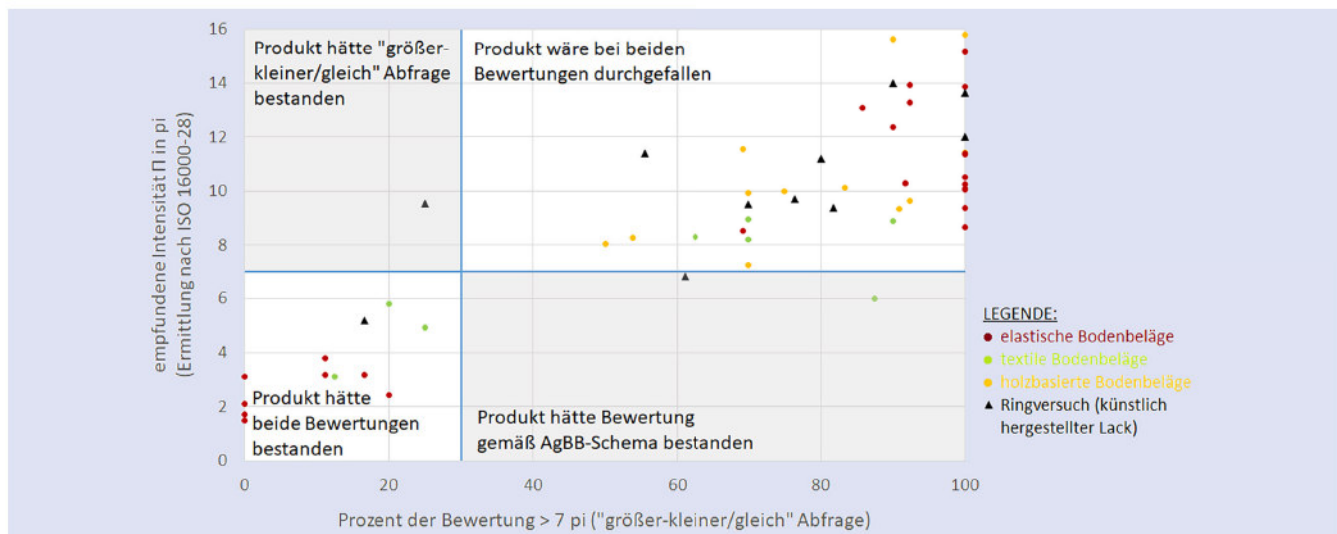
Produkt hätte "größer-kleiner/gleich" Abfrage bestanden

Produkt wäre bei beiden Bewertungen durchgefallen

Produkt hätte beide Bewertungen bestanden

Produkt hätte Bewertung gemäß AgBB-Schema bestanden

empfundene Intensität Π in pi (Ermittlung nach ISO 16000-28)

16
14
12
10
8
6
4
2
0

0
20
40
60
80
100

Prozent der Bewertung > 7 pi ("größer-kleiner/gleich" Abfrage)

LEGENDE:
elastische Bodenbeläge
textile Bodenbeläge
holzbasierte Bodenbeläge
Ringversuch (künstlich hergestellter Lack)